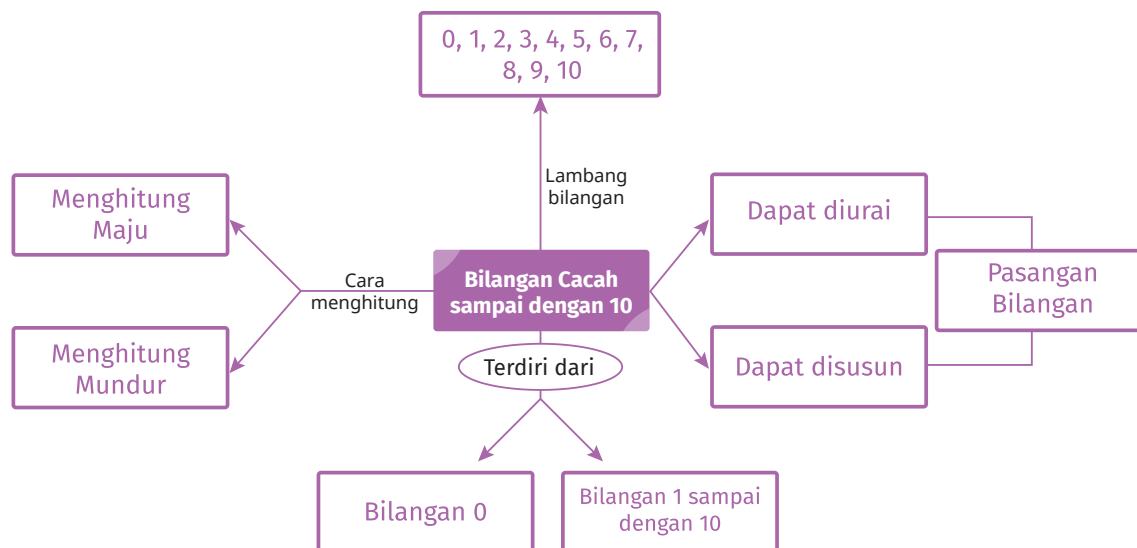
0, 1, 2, 3, 4, 5, 6, 7, 8, 9, 10

Lambang bilangan

Menghitung Maju

Cara menghitung

Bilangan Cacah sampai dengan 10

Dapat diurai

Pasangan Bilangan

Menghitung Mundur

Terdiri dari

Dapat disusun

Bilangan 0

Bilangan 1 sampai dengan 10